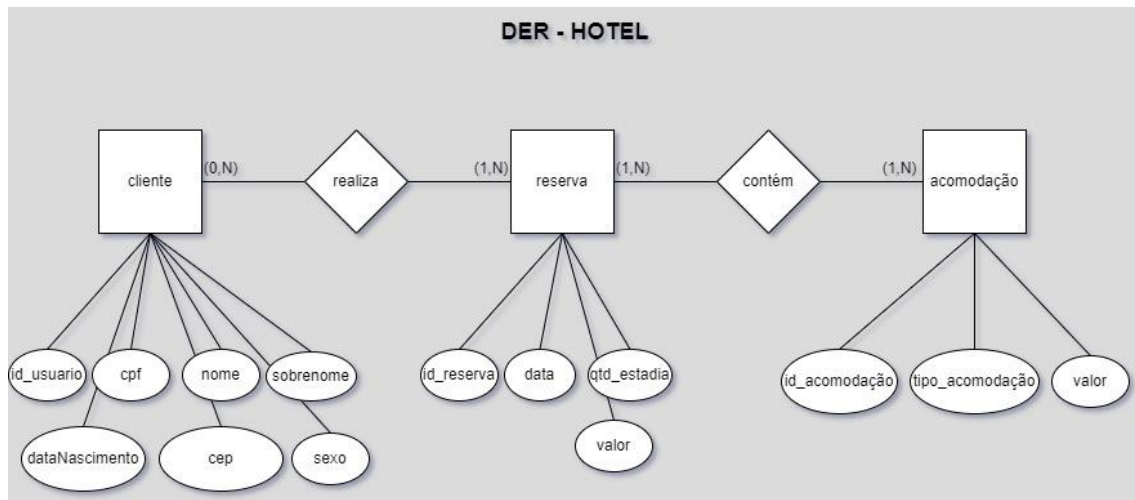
DER - HOTEL

cliente
(0,N)
realiza
(1,N)
reserva
(1,N)
contém
(1,N)
acomodação

id_usuario
cpf
nome
sobrenome
dataNascimento
cep
sexo

id_reserva
data
qtd_estadia
valor

id_acomodação
tipo_acomodação
valor